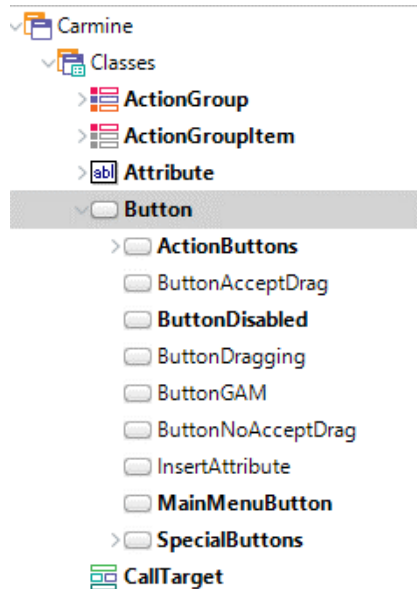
Carmine
Classes
ActionGroup
ActionGroupItem
abl Attribute
Button
ActionButtons
ButtonAcceptDrag
ButtonDisabled
ButtonDragging
ButtonGAM
ButtonNoAcceptDrag
InsertAttribute
MainMenuButton
SpecialButtons
CallTarget